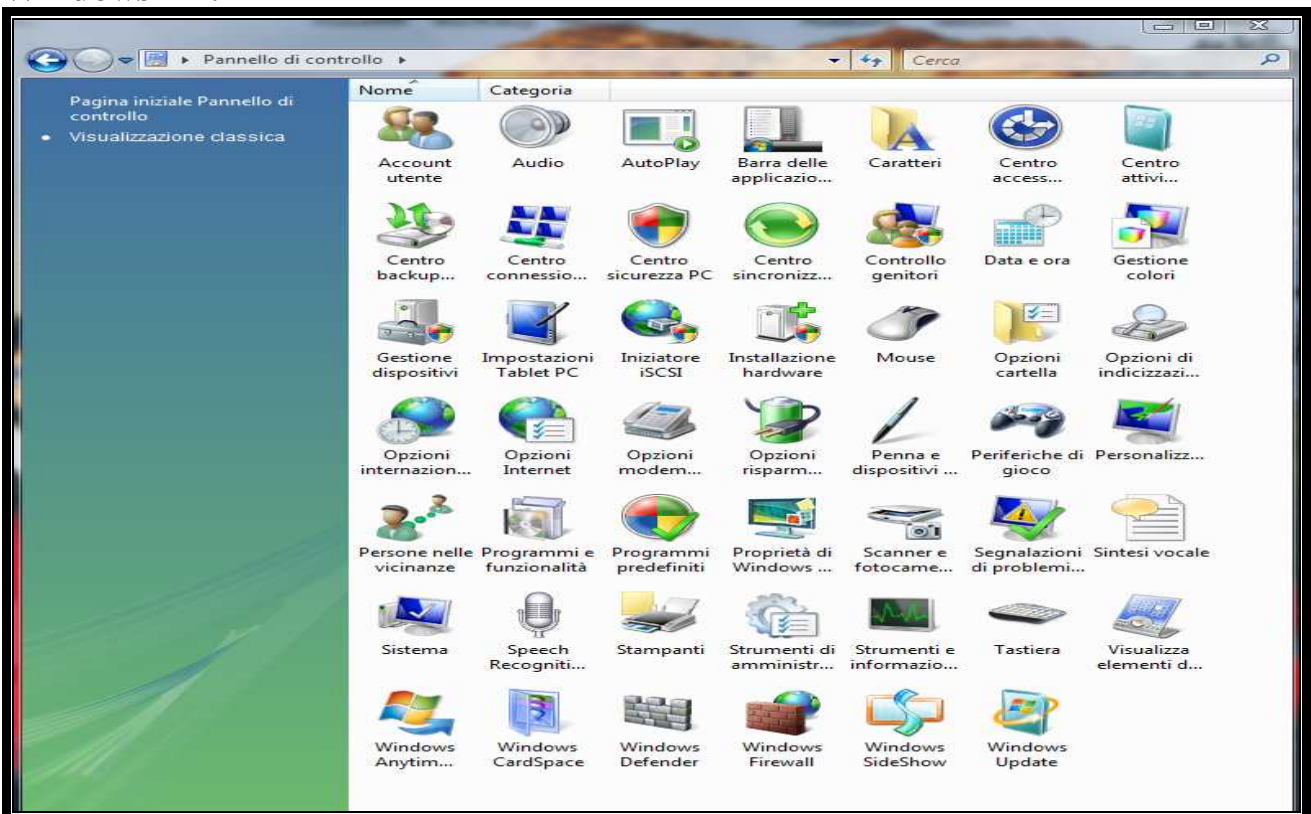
Pannello di controllo ▸

Cerca

Pagina iniziale Pannello di controllo

• Visualizzazione classica

| Nome | Categoria |
|---|---|

Account utente
Audio
AutoPlay
Barra delle applicazio...
Caratteri
Centro access...
Centro attivi...
Centro backup...
Centro connessio...
Centro sicurezza PC
Centro sincronizz...
Controllo genitori
Data e ora
Gestione colori
Gestione dispositivi
Impostazioni Tablet PC
Iniziatore iSCSI
Installazione hardware
Mouse
Opzioni cartella
Opzioni di indicizzazi...
Opzioni internazion...
Opzioni Internet
Opzioni modem...
Opzioni risparm...
Penna e dispositivi ...
Periferiche di gioco
Personalizz...
Persone nelle vicinanze
Programmi e funzionalità
Programmi predefiniti
Proprietà di Windows ...
Scanner e fotocame...
Segnalazioni di problemi...
Sintesi vocale
Sistema
Speech Recogniti...
Stampanti
Strumenti di amministr...
Strumenti e informazio...
Tastiera
Visualizza elementi d...
Windows Anytim...
Windows CardSpace
Windows Defender
Windows Firewall
Windows SideShow
Windows Update